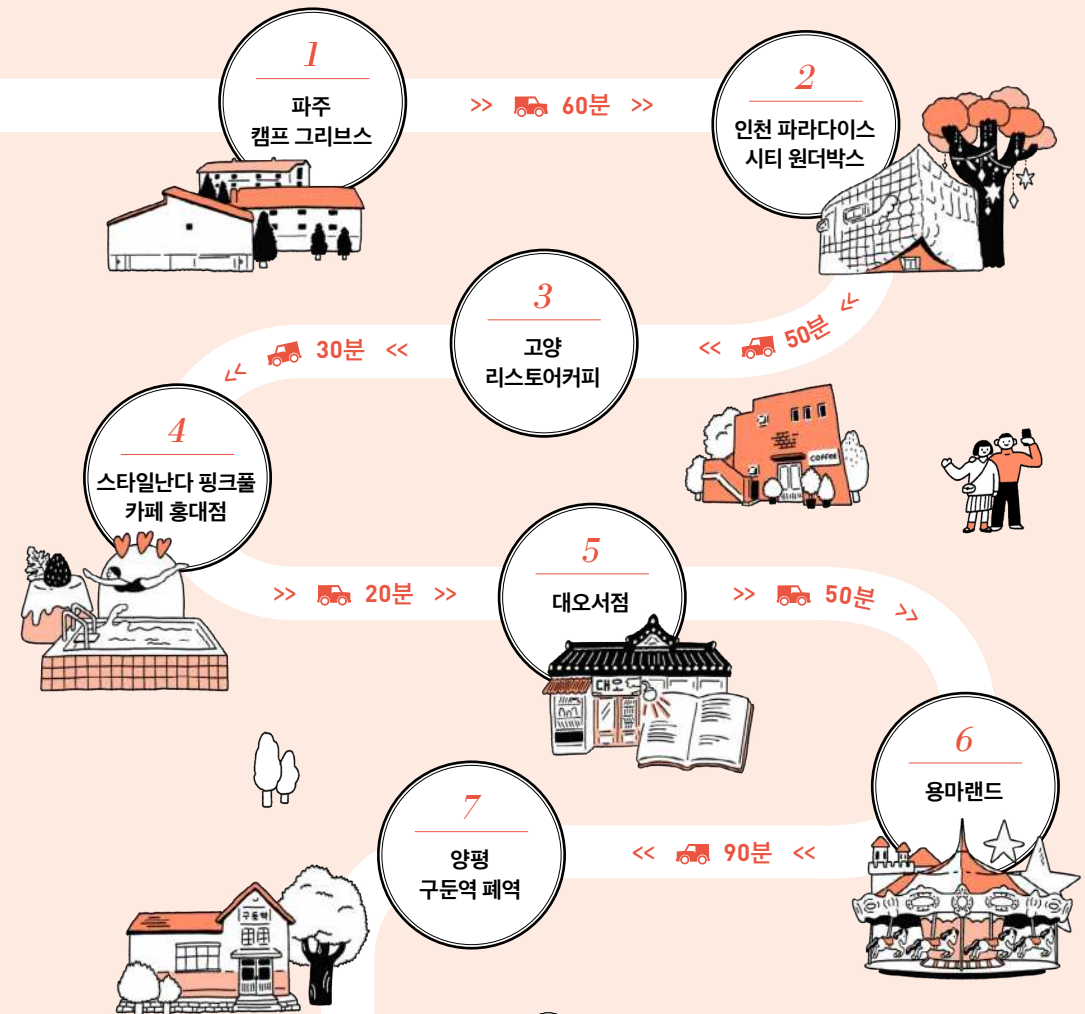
1
파주
캠프 그리브스

>> 60분 >>

2
인천 파라다이스
시티 원더박스

<< 50분 <<

3
고양
리스토어커피

30분 <<

4
스타일난다 핑크풀
카페 홍대점

>> 20분 >>

5
대오서점

대오

>> 50분 >>

6
용마랜드

<< 90분 <<

7
양평
구둔역 폐역

구둔역

COFFEE